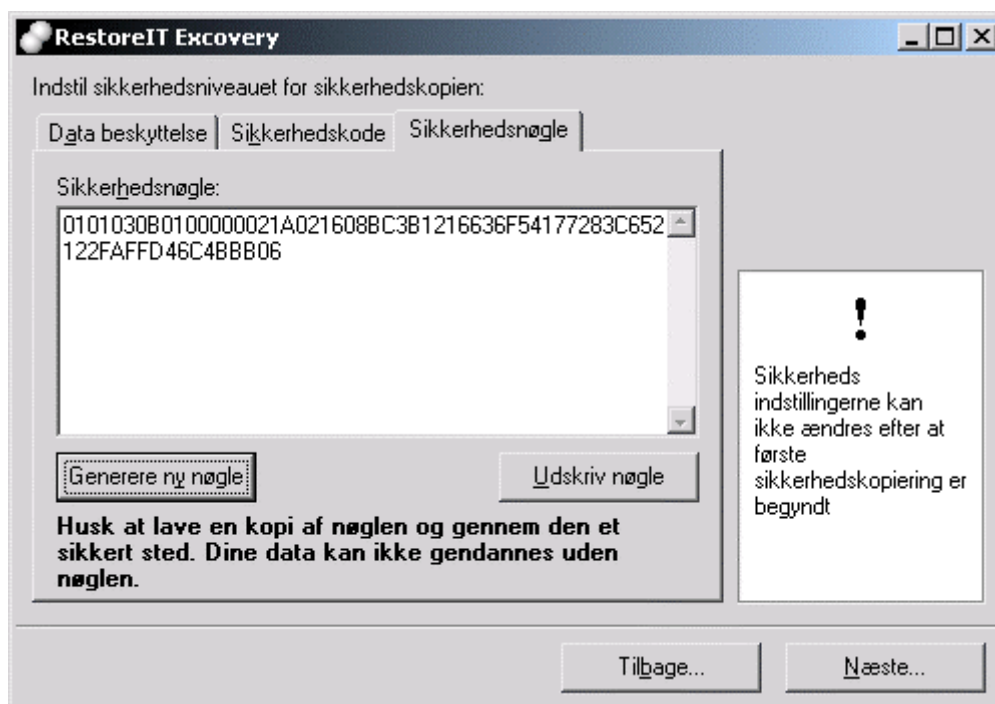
RestoreIT Excovery

Indstil sikkerhedsniveauet for sikkerhedskopien:

Data beskyttelse | Sikkerhedskode | Sikkerhedsnøgle

Sikkerhedsnøgle:

0101030B0100000021A021608BC3B1216636F54177283C652122FAFFD46C4BBB06

Generere ny nøgle

Udskriv nøgle

Husk at lave en kopi af nøglen og gennem den et sikkert sted. Dine data kan ikke gendannes uden nøglen.

!

Sikkerheds indstillingerne kan ikke ændres efter at første sikkerhedskopiering er begyndt

Tilbage...

Næste...